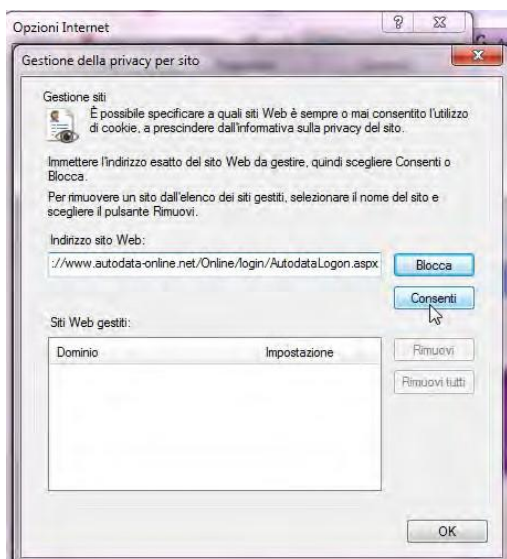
Opzioni Internet

Gestione della privacy per sito

Gestione siti
È possibile specificare a quali siti Web è sempre o mai consentito l'utilizzo di cookie, a prescindere dall'informativa sulla privacy del sito.

Immettere l'indirizzo esatto del sito Web da gestire, quindi scegliere Consenti o Blocca.

Per rimuovere un sito dall'elenco dei siti gestiti, selezionare il nome del sito e scegliere il pulsante Rimuovi.

Indirizzo sito Web:

://www.autodata-online.net/Online/login/AutodataLogon.aspx

Blocca

Consenti

Siti Web gestiti:

| Dominio | Impostazione |
|---|---|

Rimuovi

Rimuovi tutti

OK